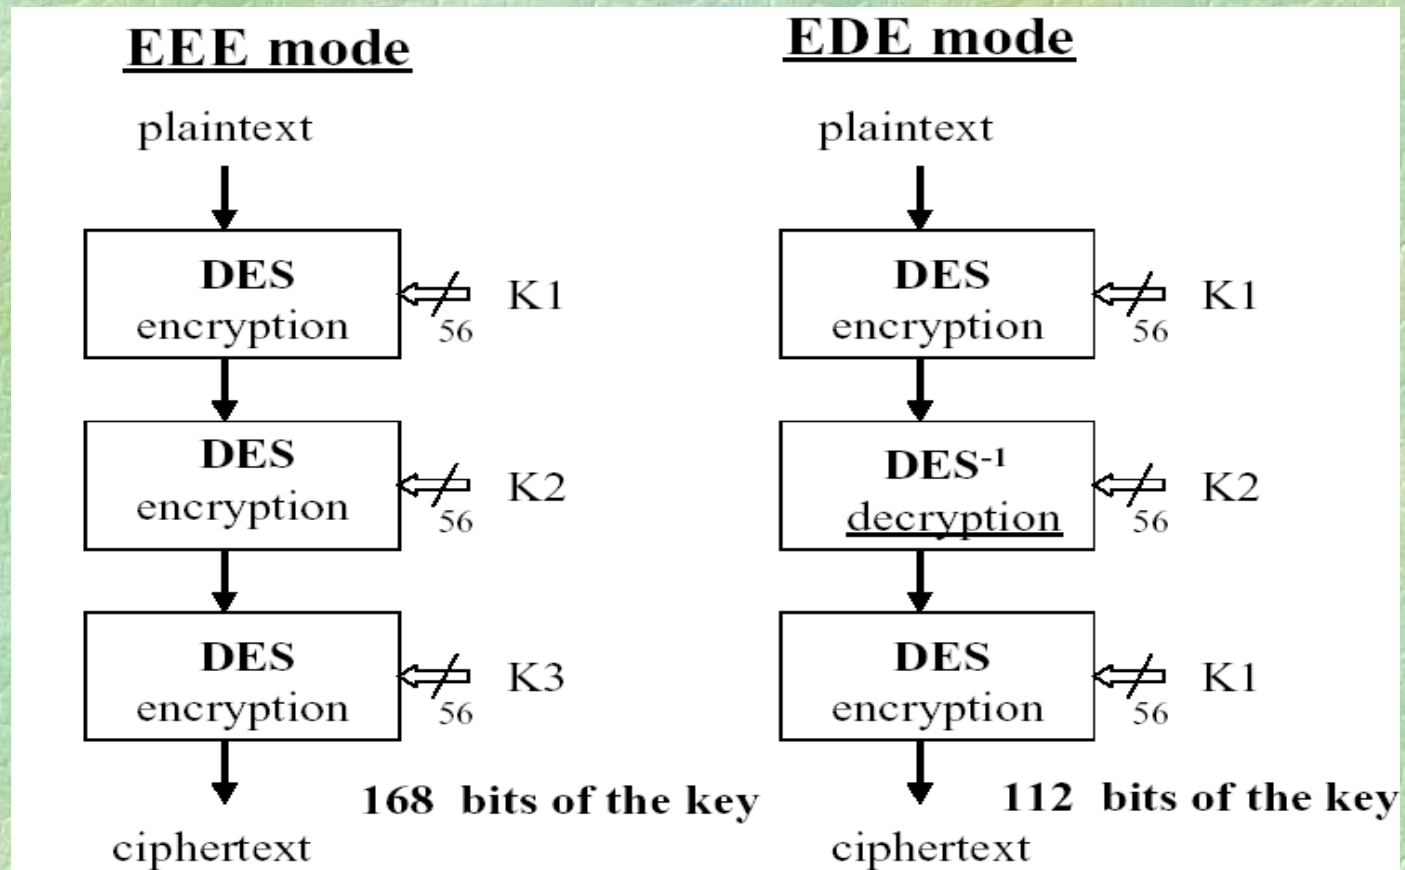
EEE mode

plaintext

DES encryption

K1

56

DES encryption

K2

56

DES encryption

K3

56

ciphertext

168 bits of the key

EDE mode

plaintext

DES encryption

K1

56

DES$^{-1}$ decryption

K2

56

DES encryption

K1

56

ciphertext

112 bits of the key